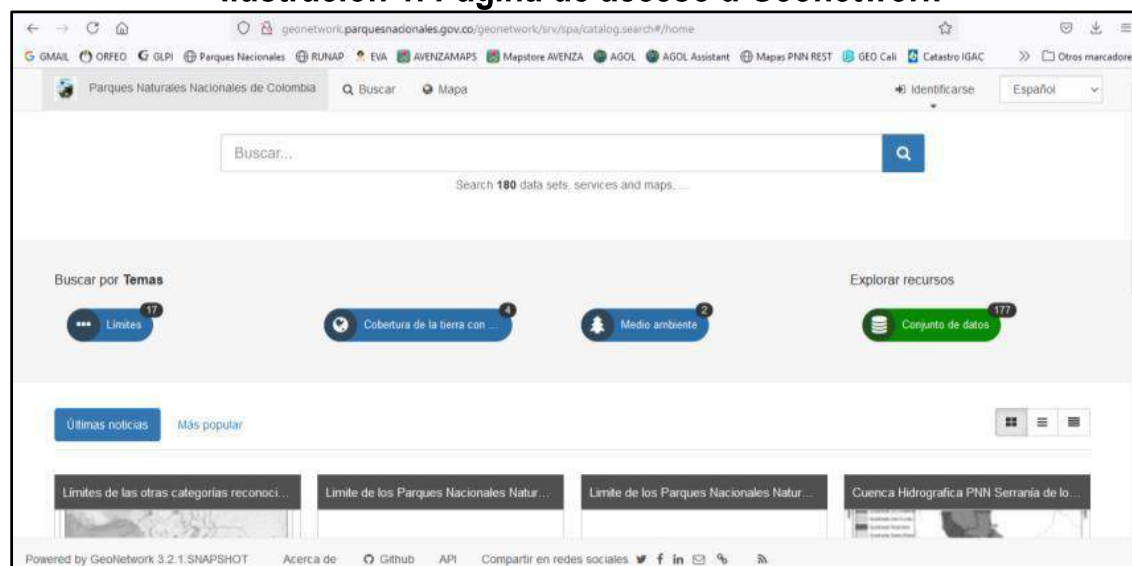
Ilustración 4. Página de acceso a GeoNetwork

geonetwork.parquesnacionales.gov.co/geonetwork/srv/spa/catalog.search#/home

GMAIL ORFEO GLPI Parques Nacionales RUNAP EVA AVENZAMAPS Mapstore AVENZA AGOL AGOL Assistant Mapas PNN REST GEO Cali Catastro IGAC » Otros marcadores

Parques Naturales Nacionales de Colombia Buscar Mapa Identificarse Español

Buscar...

Search 180 data sets, services and maps, ...

Buscar por Temas

17 Límites

4 Cobertura de la tierra con ...

2 Medio ambiente

Explorar recursos

177 Conjunto de datos

Últimas noticias Más popular

Límites de las otras categorías reconoci...

Límite de los Parques Nacionales Natur...

Límite de los Parques Nacionales Natur...

Cuenca Hidrografica PNN Serranía de lo...

Powered by GeoNetwork 3.2.1.SNAPSHOT Acerca de Github API Compartir en redes sociales